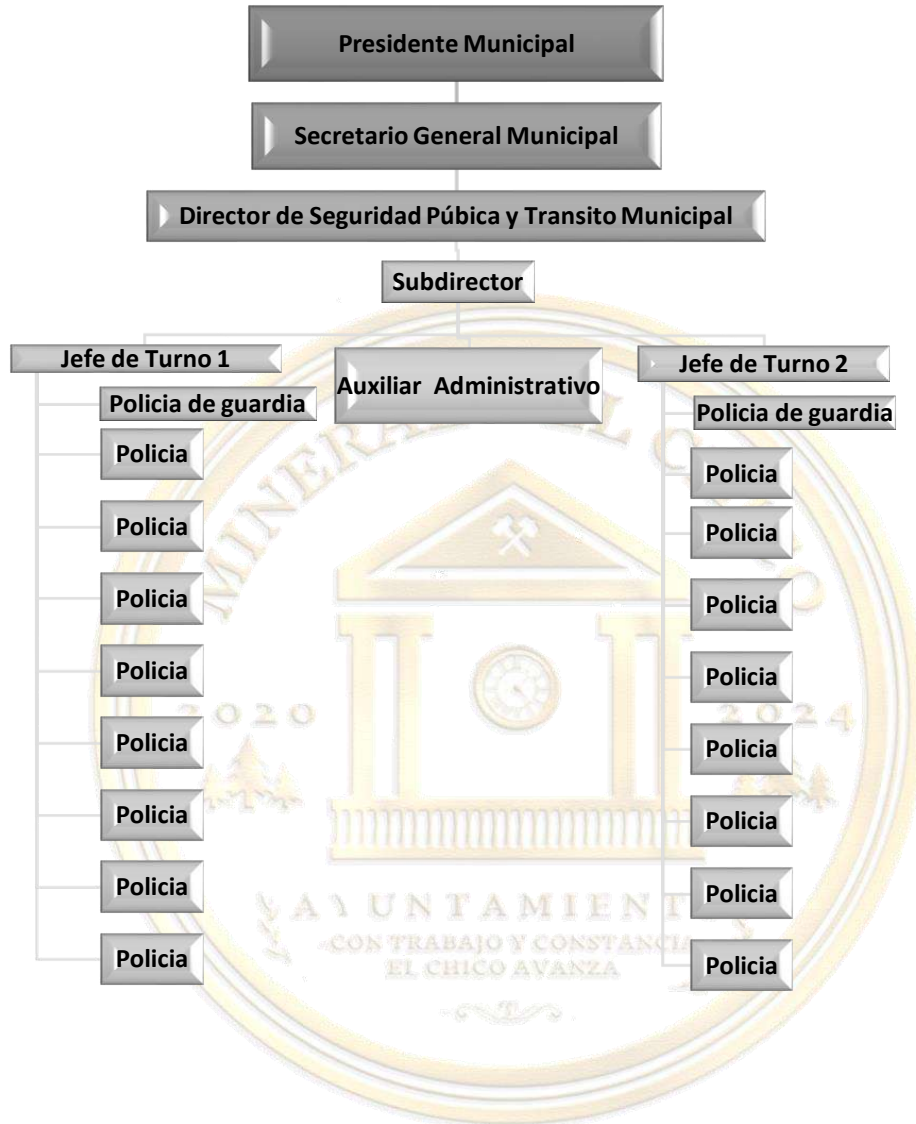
Presidente Municipal

Secretario General Municipal

Director de Seguridad Púbica y Transito Municipal

Subdirector

Jefe de Turno 1

Policia de guardia

Policia

Policia

Policia

Policia

Policia

Policia

Policia

Policia

Auxiliar Administrativo

Jefe de Turno 2

Policia de guardia

Policia

Policia

Policia

Policia

Policia

Policia

Policia

Policia

MINERAL DEL CHICO

2020 2024

AYUNTAMIENTO

CON TRABAJO Y CONSTANCIA
EL CHICO AVANZA